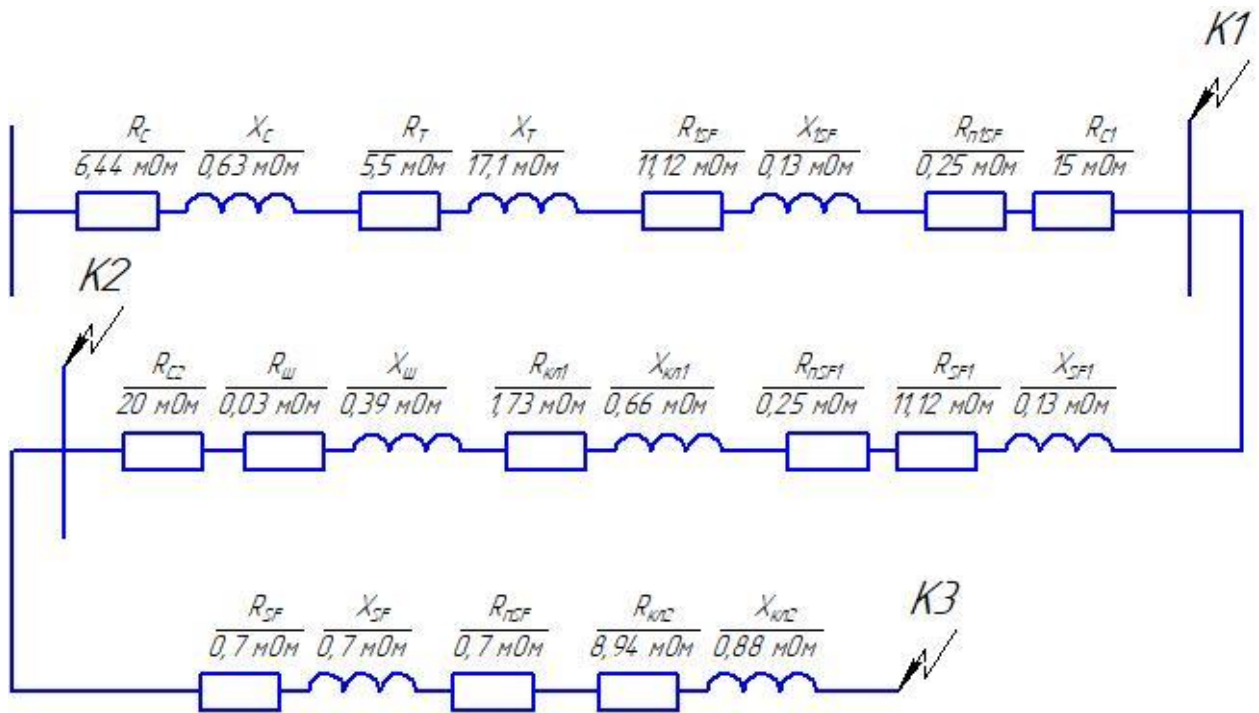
K1

$R_C$ 6,44 мОм
$X_C$ 0,63 мОм
$R_T$ 5,5 мОм
$X_T$ 17,1 мОм
$R_{1SF}$ 11,12 мОм
$X_{1SF}$ 0,13 мОм
$R_{п1SF}$ 0,25 мОм
$R_{C1}$ 15 мОм

K2

$R_{C2}$ 20 мОм
$R_{Ш}$ 0,03 мОм
$X_{Ш}$ 0,39 мОм
$R_{кл1}$ 1,73 мОм
$X_{кл1}$ 0,66 мОм
$R_{пSF1}$ 0,25 мОм
$R_{SF1}$ 11,12 мОм
$X_{SF1}$ 0,13 мОм

$R_{SF}$ 0,7 мОм
$X_{SF}$ 0,7 мОм
$R_{пSF}$ 0,7 мОм
$R_{кл2}$ 8,94 мОм
$X_{кл2}$ 0,88 мОм

K3